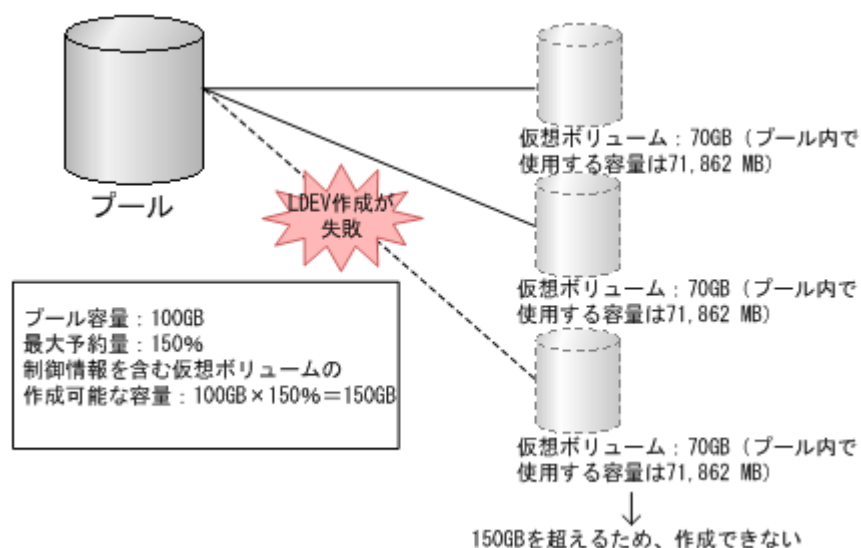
プール

仮想ボリューム：70GB（プール内で使用する容量は71,862 MB）

LDEV作成が失敗

仮想ボリューム：70GB（プール内で使用する容量は71,862 MB）

プール容量：100GB
最大予約量：150%
制御情報を含む仮想ボリュームの作成可能な容量：100GB×150%＝150GB

仮想ボリューム：70GB（プール内で使用する容量は71,862 MB）

↓
150GBを超えるため、作成できない